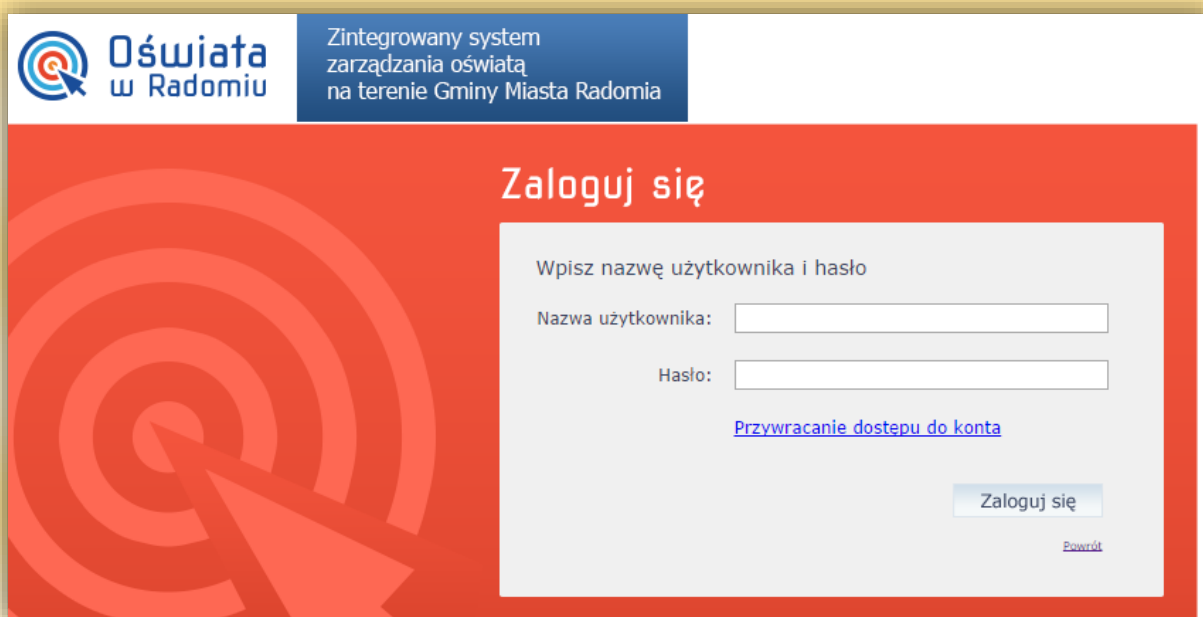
Oświata w Radomiu

Zintegrowany system zarządzania oświatą na terenie Gminy Miasta Radomia

Zaloguj się

Wpisz nazwę użytkownika i hasło

Nazwa użytkownika:

Hasło:

Przywracanie dostępu do konta

Zaloguj się

Powrót